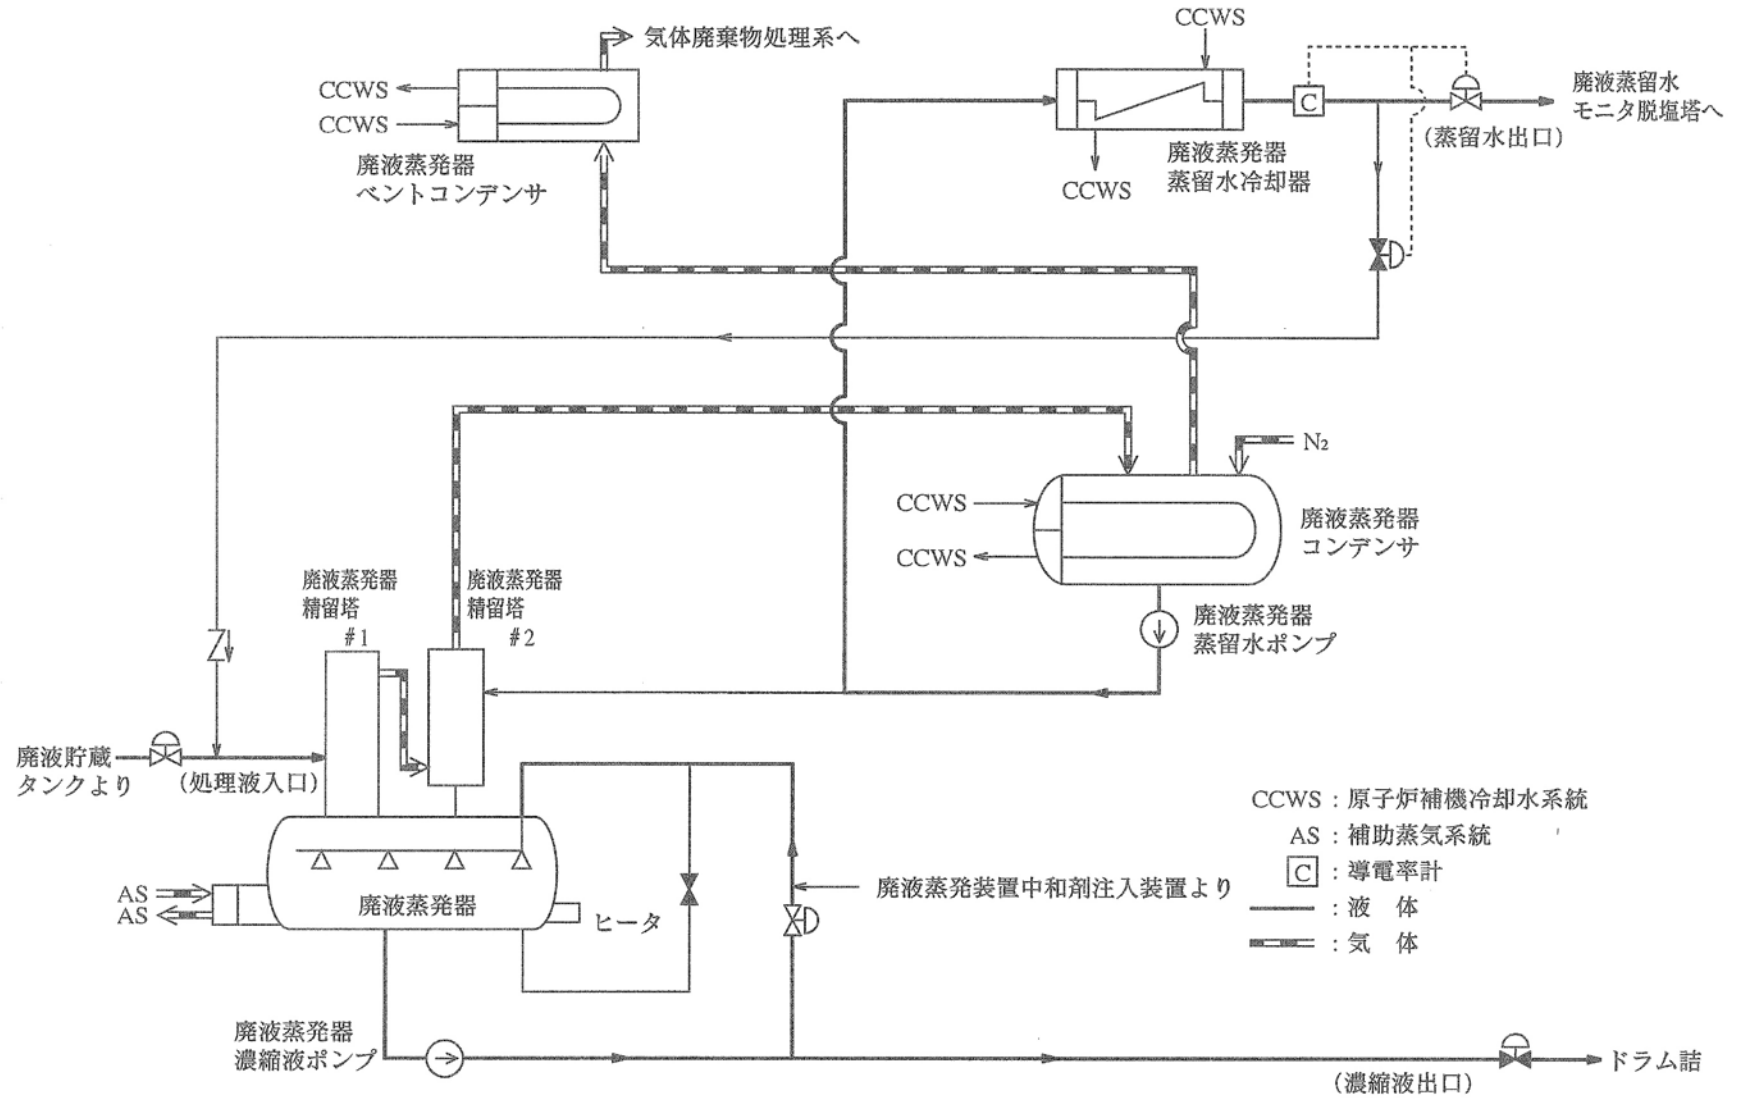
気体廃棄物処理系へ

CCWS
CCWS

廃液蒸発器
ベントコンデンサ

CCWS

C

廃液蒸留水
モニタ脱塩塔へ

(蒸留水出口)

CCWS

廃液蒸発器
蒸留水冷却器

$N_2$

CCWS
CCWS

廃液蒸発器
コンデンサ

廃液蒸発器
蒸留水ポンプ

廃液蒸発器
精留塔
#1

廃液蒸発器
精留塔
#2

廃液貯蔵
タンクより

(処理液入口)

CCWS：原子炉補機冷却水系統
AS：補助蒸気系統
C：導電率計
：液　体
：気　体

AS
AS

廃液蒸発器

ヒータ

廃液蒸発装置中和剤注入装置より

廃液蒸発器
濃縮液ポンプ

ドラム詰

(濃縮液出口)